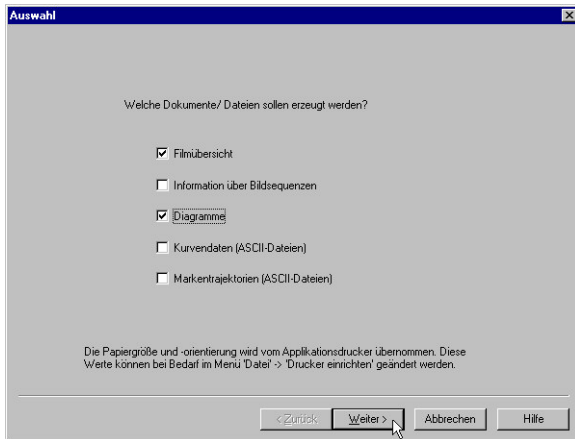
Auswahl

Welche Dokumente/ Dateien sollen erzeugt werden?

Filmübersicht

Information über Bildsequenzen

Diagramme

Kurvendaten (ASCII-Dateien)

Markentrajektorien (ASCII-Dateien)

Die Papiergröße und -orientierung wird vom Applikationsdrucker übernommen. Diese Werte können bei Bedarf im Menü 'Datei' -> 'Drucker einrichten' geändert werden.

< Zurück

Weiter >

Abbrechen

Hilfe